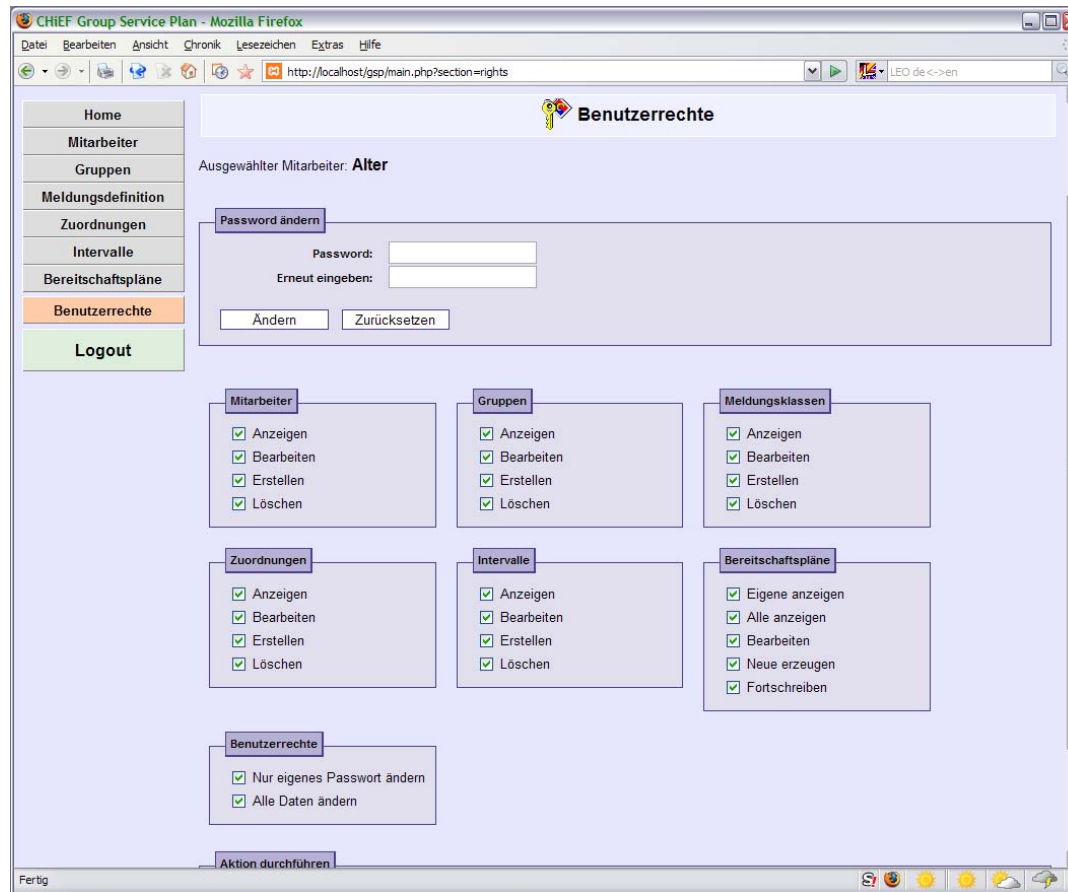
CHiEF Group Service Plan - Mozilla Firefox

Datei Bearbeiten Ansicht Chronik Lesezeichen Extras Hilfe

http://localhost/gsp/main.php?section=rights

LEO de<->en

Home
Mitarbeiter
Gruppen
Meldungsdefinition
Zuordnungen
Intervalle
Bereitschaftspläne
Benutzerrechte
Logout

Benutzerrechte

Ausgewählter Mitarbeiter: Alter

Password ändern

Password:
Erneut eingeben:

Ändern Zurücksetzen

Mitarbeiter
Anzeigen
Bearbeiten
Erstellen
Löschen

Gruppen
Anzeigen
Bearbeiten
Erstellen
Löschen

Meldungsklassen
Anzeigen
Bearbeiten
Erstellen
Löschen

Zuordnungen
Anzeigen
Bearbeiten
Erstellen
Löschen

Intervalle
Anzeigen
Bearbeiten
Erstellen
Löschen

Bereitschaftspläne
Eigene anzeigen
Alle anzeigen
Bearbeiten
Neue erzeugen
Fortschreiben

Benutzerrechte
Nur eigenes Passwort ändern
Alle Daten ändern

Aktion durchführen

Fertig